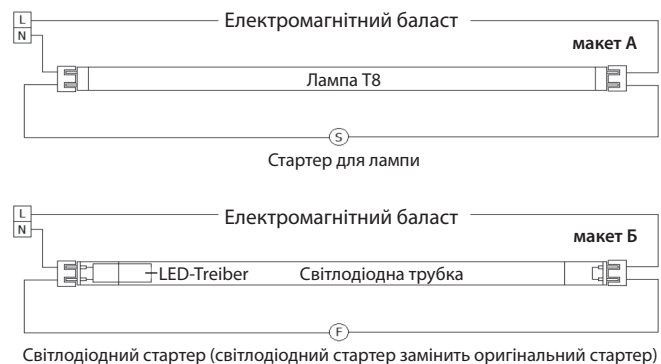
L
N
Електромагнітний баласт
макет А
Лампа Т8
S
Стартер для лампи

L
N
Електромагнітний баласт
макет Б
LED-Treiber
Світлодіодна трубка
F
Світлодіодний стартер (світлодіодний стартер замінить оригінальний стартер)